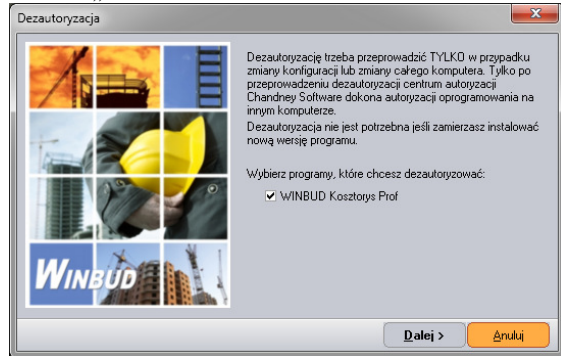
Dezautoryzacja

Dezautoryzację trzeba przeprowadzić TYLKO w przypadku zmiany konfiguracji lub zmiany całego komputera. Tylko po przeprowadzeniu dezautoryzacji centrum autoryzacji Chandney Software dokona autoryzacji oprogramowania na innym komputerze.

Dezautoryzacja nie jest potrzebna jeśli zamierzasz instalować nową wersję programu.

Wybierz programy, które chcesz dezautoryzować:

WINBUD Kosztorys Prof

WINBUD

Dalej >

Anuluj